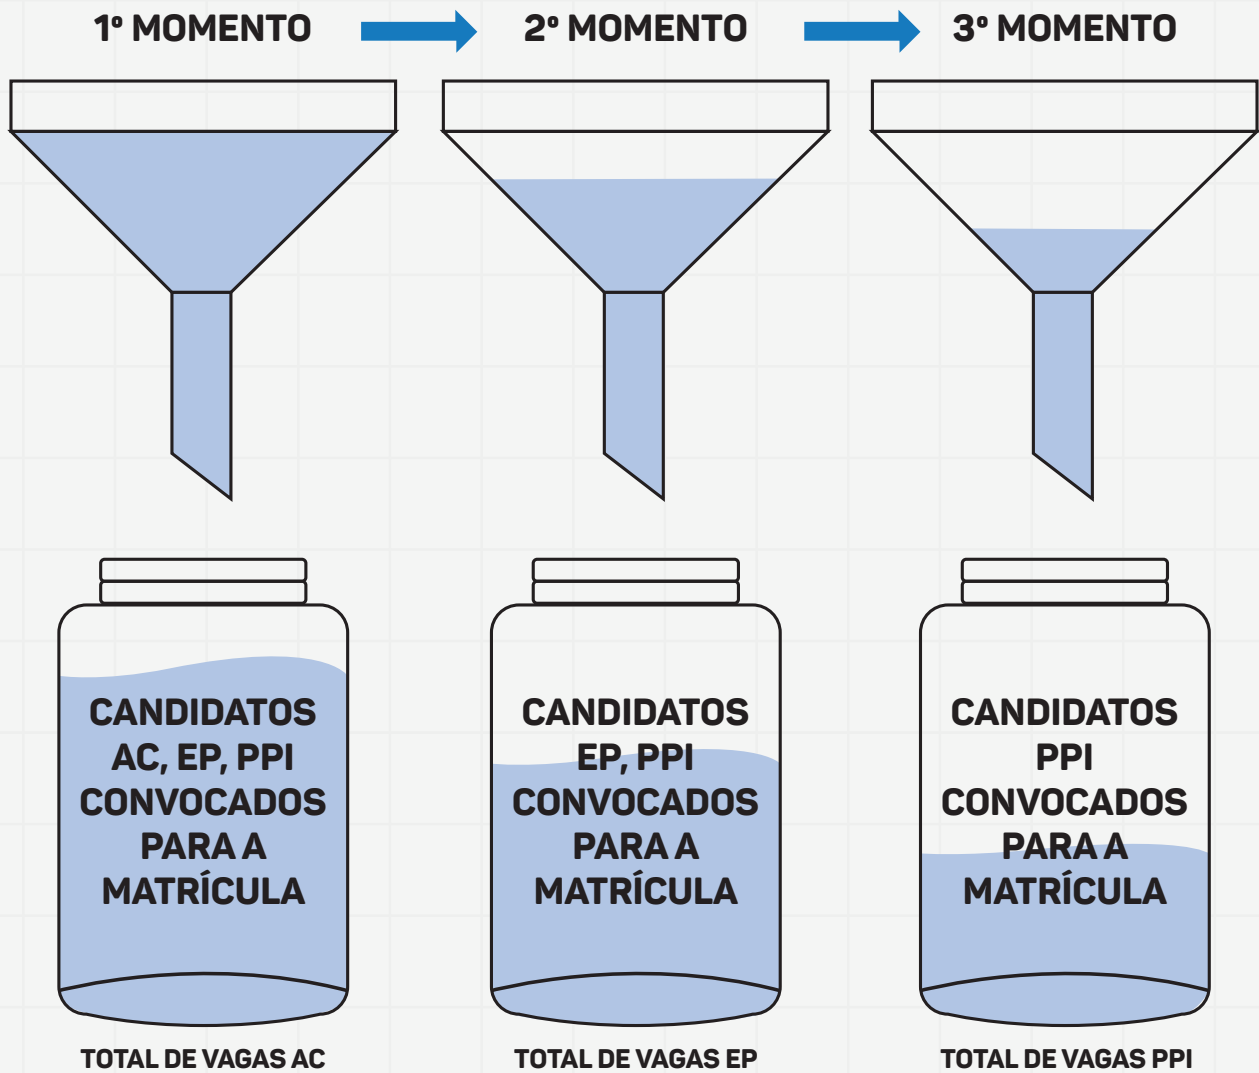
1º MOMENTO

2º MOMENTO

3º MOMENTO

CANDIDATOS AC, EP, PPI CONVOCADOS PARA A MATRÍCULA

TOTAL DE VAGAS AC

CANDIDATOS EP, PPI CONVOCADOS PARA A MATRÍCULA

TOTAL DE VAGAS EP

CANDIDATOS PPI CONVOCADOS PARA A MATRÍCULA

TOTAL DE VAGAS PPI